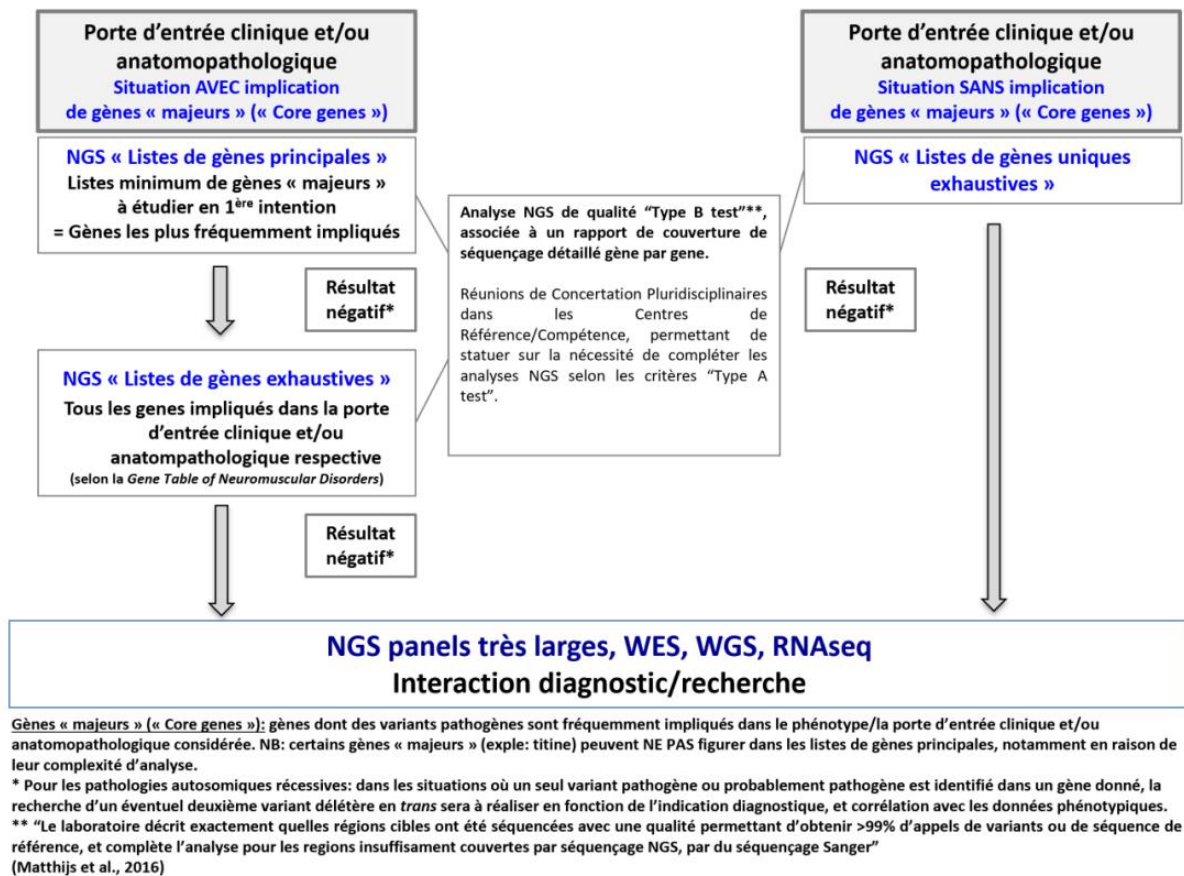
Porte d'entrée clinique et/ou anatomopathologique
Situation AVEC implication de gènes « majeurs » (« Core genes »)

NGS « Listes de gènes principales »
Listes minimum de gènes « majeurs » à étudier en 1$^{ère}$ intention
= Gènes les plus fréquemment impliqués

Résultat négatif*

NGS « Listes de gènes exhaustives »
Tous les genes impliqués dans la porte d'entrée clinique et/ou anatompathologique respective
(selon la Gene Table of Neuromuscular Disorders)

Résultat négatif*

Analyse NGS de qualité "Type B test"**, associée à un rapport de couverture de séquençage détaillé gène par gene.

Réunions de Concertation Pluridisciplinaires dans les Centres de Référence/Compétence, permettant de statuer sur la nécessité de compléter les analyses NGS selon les critères "Type A test".

Porte d'entrée clinique et/ou anatomopathologique
Situation SANS implication de gènes « majeurs » (« Core genes »)

NGS « Listes de gènes uniques exhaustives »

Résultat négatif*

NGS panels très larges, WES, WGS, RNAseq
Interaction diagnostic/recherche

Gènes « majeurs » (« Core genes »): gènes dont des variants pathogènes sont fréquemment impliqués dans le phénotype/la porte d'entrée clinique et/ou anatomopathologique considérée. NB: certains gènes « majeurs » (exple: titine) peuvent NE PAS figurer dans les listes de gènes principales, notamment en raison de leur complexité d'analyse.
* Pour les pathologies autosomiques récessives: dans les situations où un seul variant pathogène ou probablement pathogène est identifié dans un gène donné, la recherche d'un éventuel deuxième variant délétère en trans sera à réaliser en fonction de l'indication diagnostique, et corrélation avec les données phénotypiques.
** "Le laboratoire décrit exactement quelles régions cibles ont été séquencées avec une qualité permettant d'obtenir >99% d'appels de variants ou de séquence de référence, et complète l'analyse pour les regions insuffisament couvertes par séquençage NGS, par du séquençage Sanger"
(Matthijs et al., 2016)